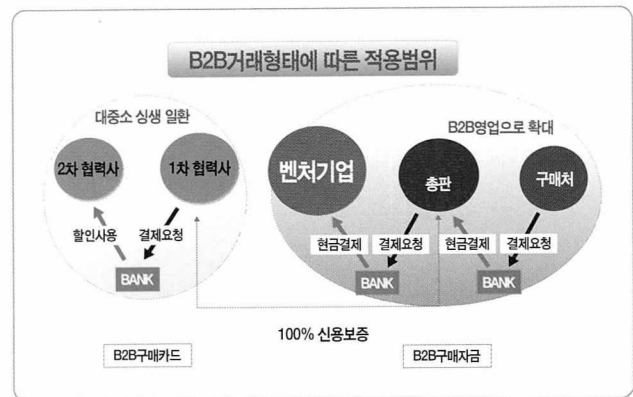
B2B거래형태에 따른 적용범위

대중소 싱생 일환

2차 협력사

1차 협력사

할인사용

결제요청

BANK

B2B영업으로 확대

벤처기업

총판

구매처

현금결제

결제요청

현금결제

결제요청

BANK

BANK

100% 신용보증

B2B구매카드

B2B구매자금